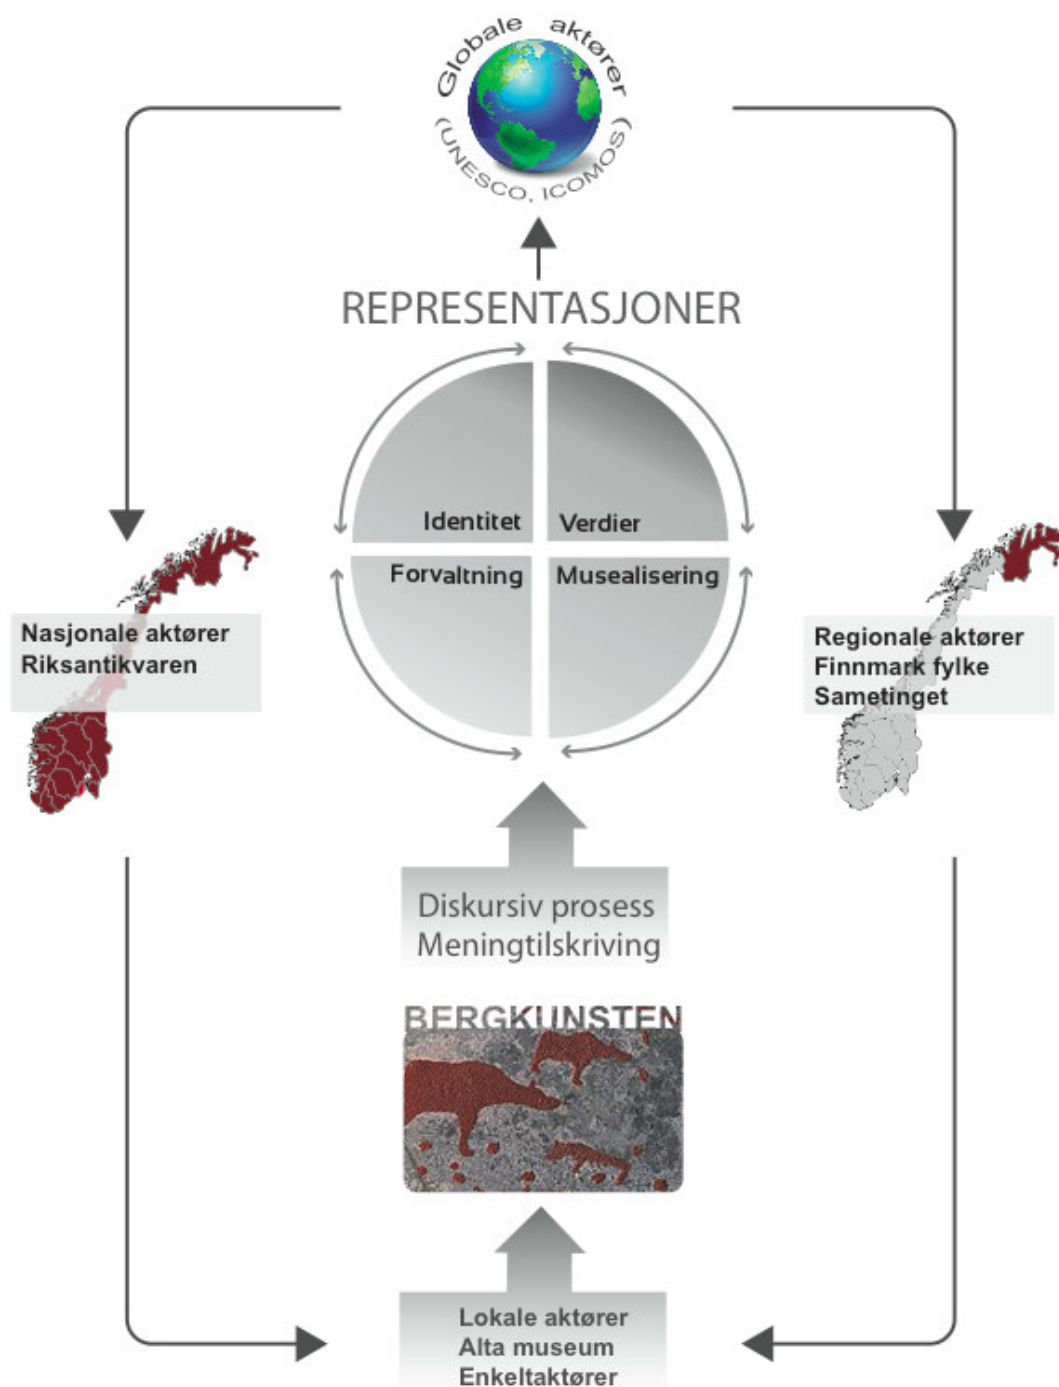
Globale aktører
(UNESCO, ICOMOS)

REPRESENTASJONER

Identitet
Verdier
Forvaltning
Musealisering

Nasjonale aktører
Riksantikvaren

Regionale aktører
Finnmark fylke
Sametinget

Diskursiv prosess
Meningtilskriving

BERGKUNSTEN

Lokale aktører
Alta museum
Enkeltaktører